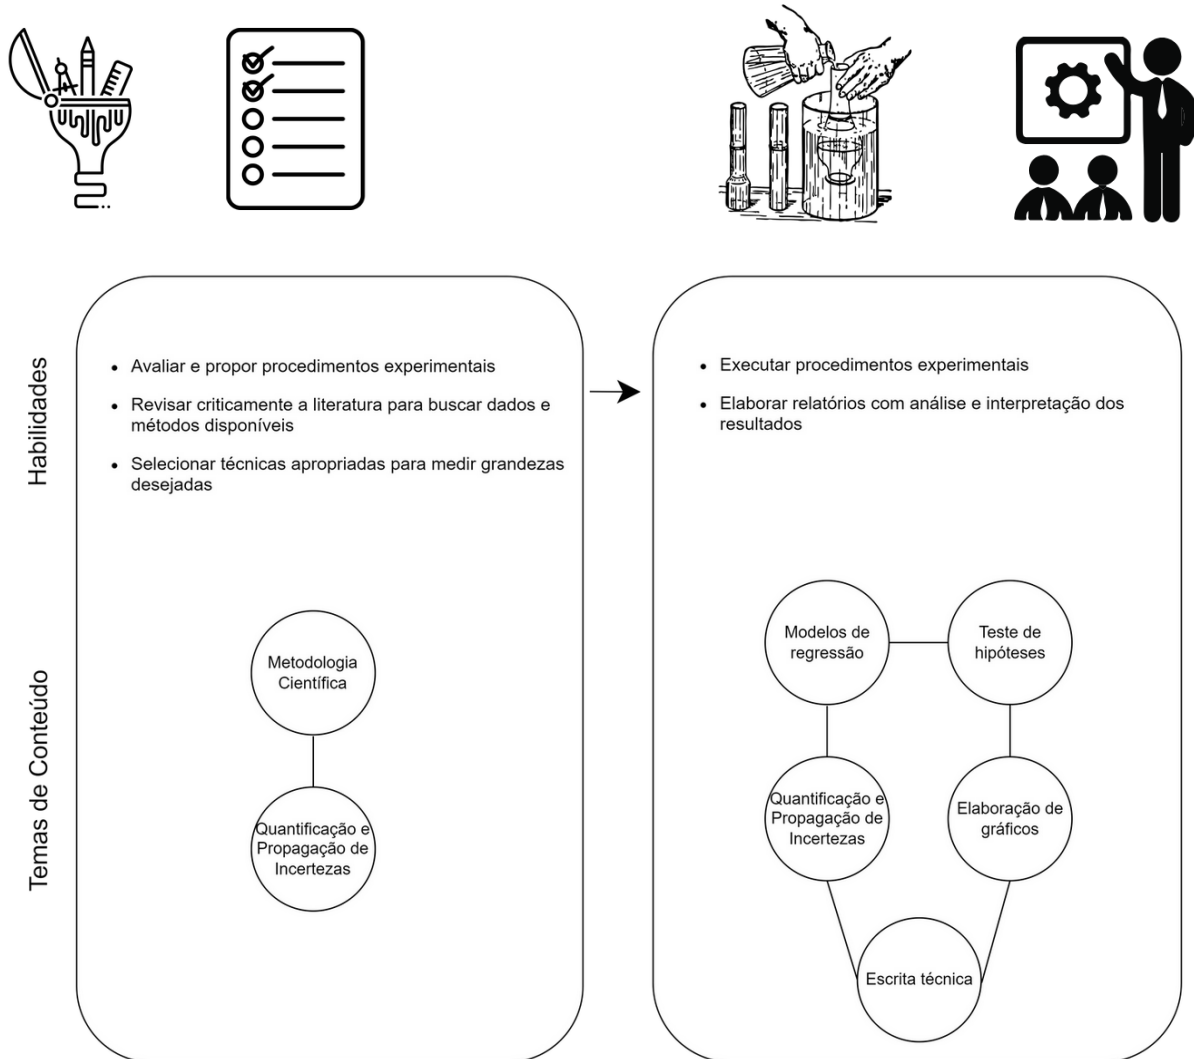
Habilidades

- Avaliar e propor procedimentos experimentais
- Revisar criticamente a literatura para buscar dados e métodos disponíveis
- Selecionar técnicas apropriadas para medir grandezas desejadas

- Executar procedimentos experimentais
- Elaborar relatórios com análise e interpretação dos resultados

Temas de Conteúdo

Metodologia Científica

Quantificação e Propagação de Incertezas

Modelos de regressão

Teste de hipóteses

Quantificação e Propagação de Incertezas

Elaboração de gráficos

Escrita técnica